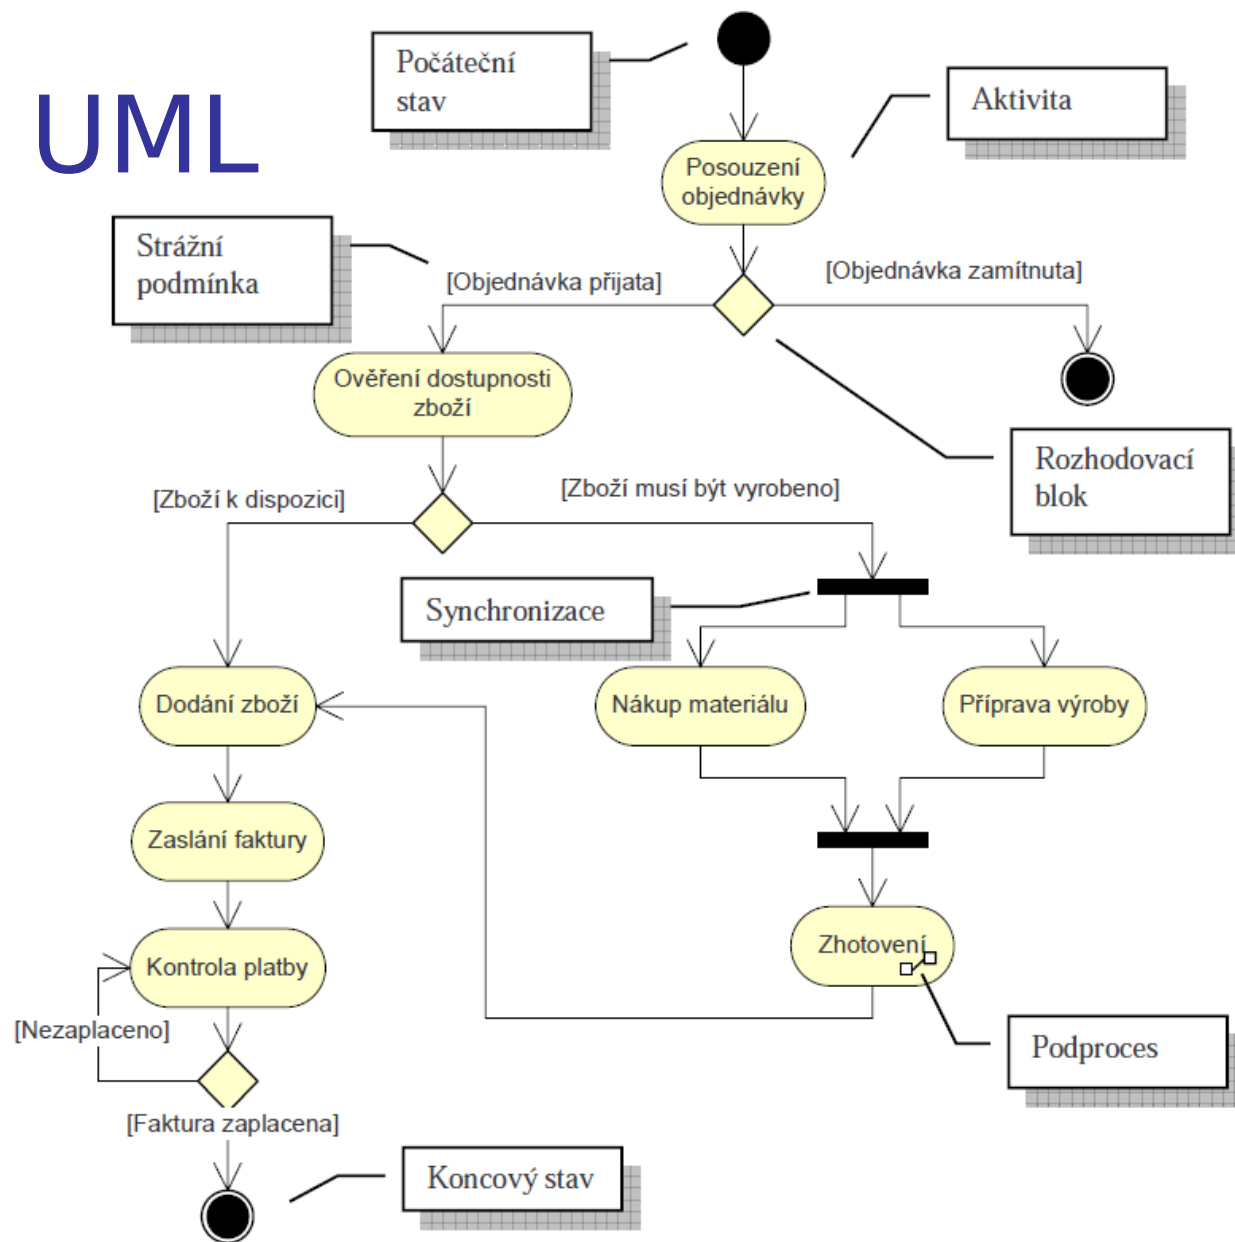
UML

Počáteční stav

Aktivita

Posouzení objednávky

Strážní podmínka

[Objednávka přijata]

[Objednávka zamítnuta]

Ověření dostupnosti zboží

Rozhodovací blok

[Zboží k dispozici]

[Zboží musí být vyrobeno]

Synchronizace

Dodání zboží

Nákup materiálu

Příprava výroby

Zaslání faktury

Kontrola platby

Zhotovení

[Nezaplaceno]

Podproces

[Faktura zaplacena]

Koncový stav